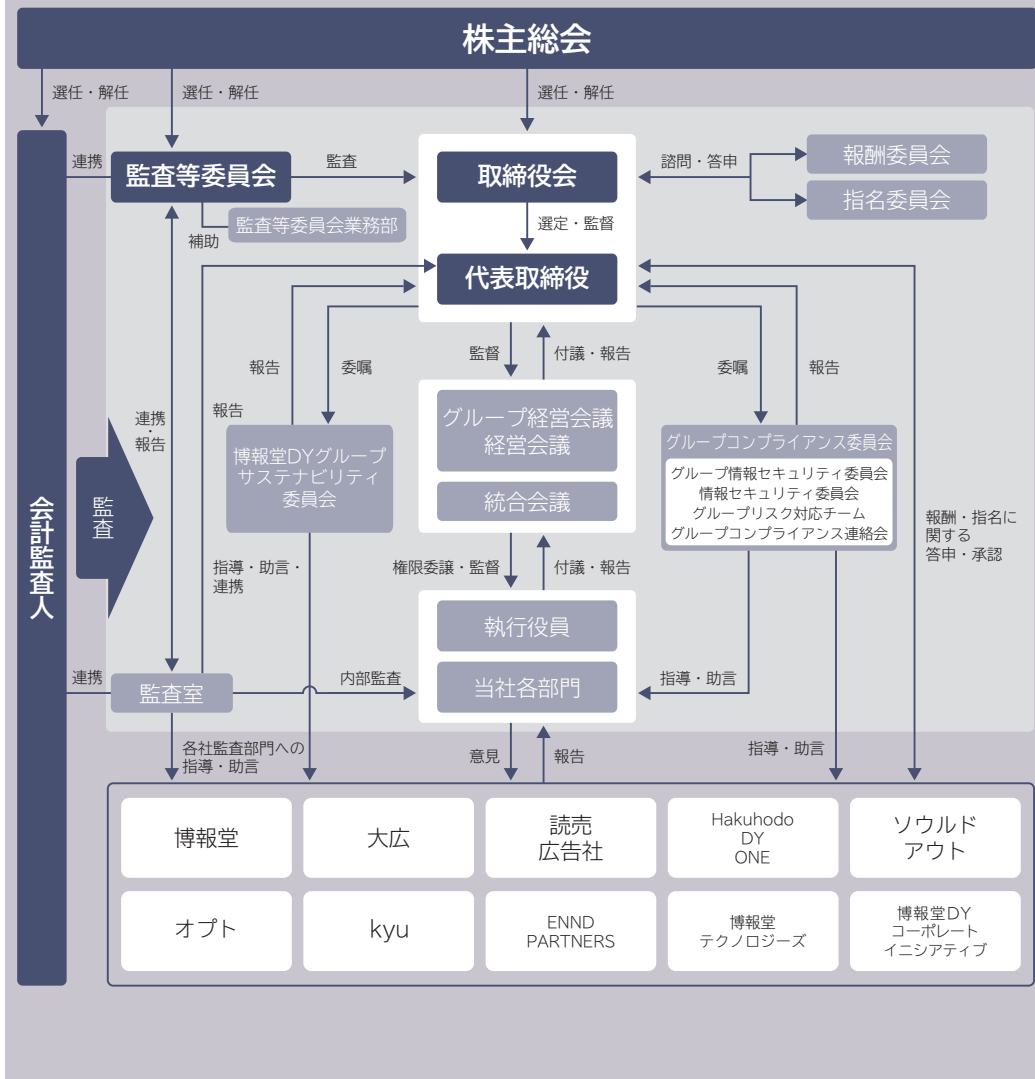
株主総会

選任・解任
選任・解任
選任・解任

会計監査人

連携
監査等委員会
監査
取締役会
諮問・答申
報酬委員会
指名委員会
監査等委員会業務部
補助
選定・監督
代表取締役

報告
委嘱
監督
付議・報告
委嘱
報告

連携・報告
報告

監査

博報堂DYグループサステナビリティ委員会

グループ経営会議
経営会議
統合会議

グループコンプライアンス委員会
グループ情報セキュリティ委員会
情報セキュリティ委員会
グループリスク対応チーム
グループコンプライアンス連絡会

報酬・指名に関する答申・承認

指導・助言・連携
権限委譲・監督
付議・報告

執行役員
当社各部門

連携
監査室
内部監査
指導・助言

各社監査部門への指導・助言
意見
報告
指導・助言

博報堂
大広
読売広告社
Hakuhodo DY ONE
ソウルドアウト
オプト
kyu
ENND PARTNERS
博報堂テクノロジーズ
博報堂DYコーポレートイニシアティブ